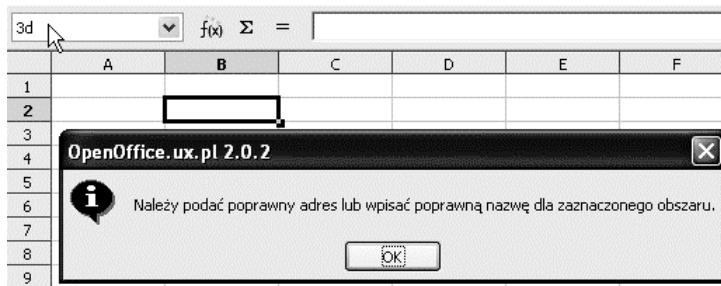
3d

f(x) $\Sigma$ =

| | A | B | C | D | E | F |
|---|---|---|---|---|---|---|
| 1 | | | | | | |
| 2 | | | | | | |
| 3 | | | | | | |
| 4 | | | | | | |
| 5 | | | | | | |
| 6 | | | | | | |
| 7 | | | | | | |
| 8 | | | | | | |
| 9 | | | | | | |

OpenOffice.ux.pl 2.0.2

Należy podać poprawny adres lub wpisać poprawną nazwę dla zaznaczonego obszaru.

OK